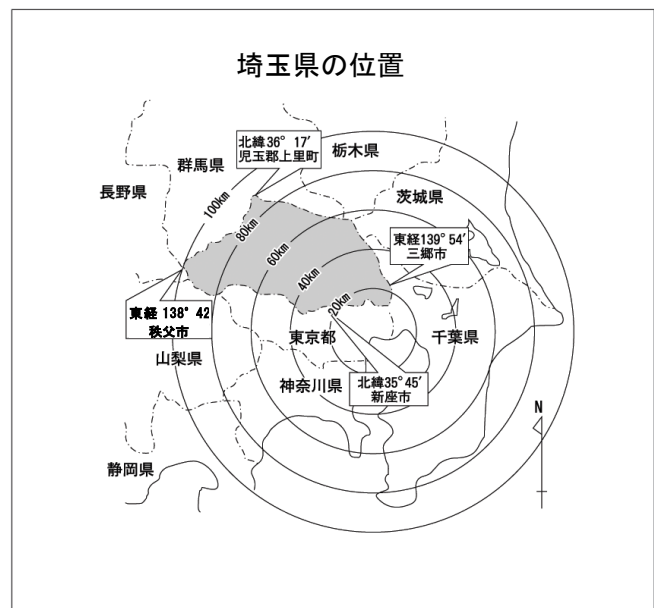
埼玉県の位置

北緯36° 17′
児玉郡上里町

群馬県

栃木県

長野県

茨城県

100km

80km

60km

40km

20km

東経139° 54′
三郷市

東経 138° 42
秩父市

東京都

千葉県

山梨県

神奈川県

北緯35° 45′
新座市

N

静岡県